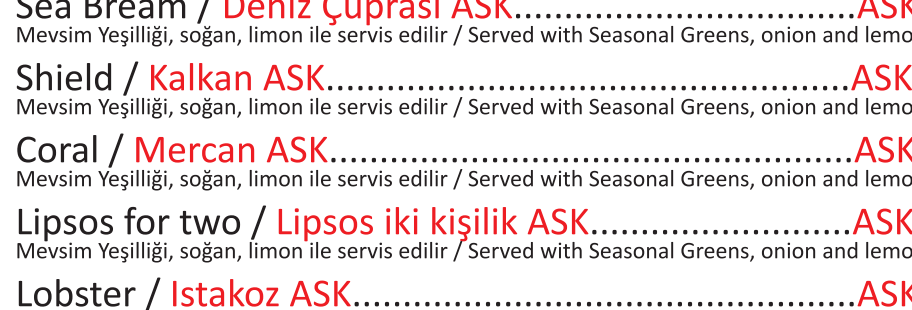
Sea Bream / Deniz Çuprası ASK.................................ASK
Mevsim Yeşilliği, soğan, limon ile servis edilir / Served with Seasonal Greens, onion and lemo

Shield / Kalkan ASK..........................................................ASK
Mevsim Yeşilliği, soğan, limon ile servis edilir / Served with Seasonal Greens, onion and lemo

Coral / Mercan ASK.........................................................ASK
Mevsim Yeşilliği, soğan, limon ile servis edilir / Served with Seasonal Greens, onion and lemo

Lipsos for two / Lipsos iki kişilik ASK..........................ASK
Mevsim Yeşilliği, soğan, limon ile servis edilir / Served with Seasonal Greens, onion and lemo

Lobster / Istakoz ASK.......................................................ASK